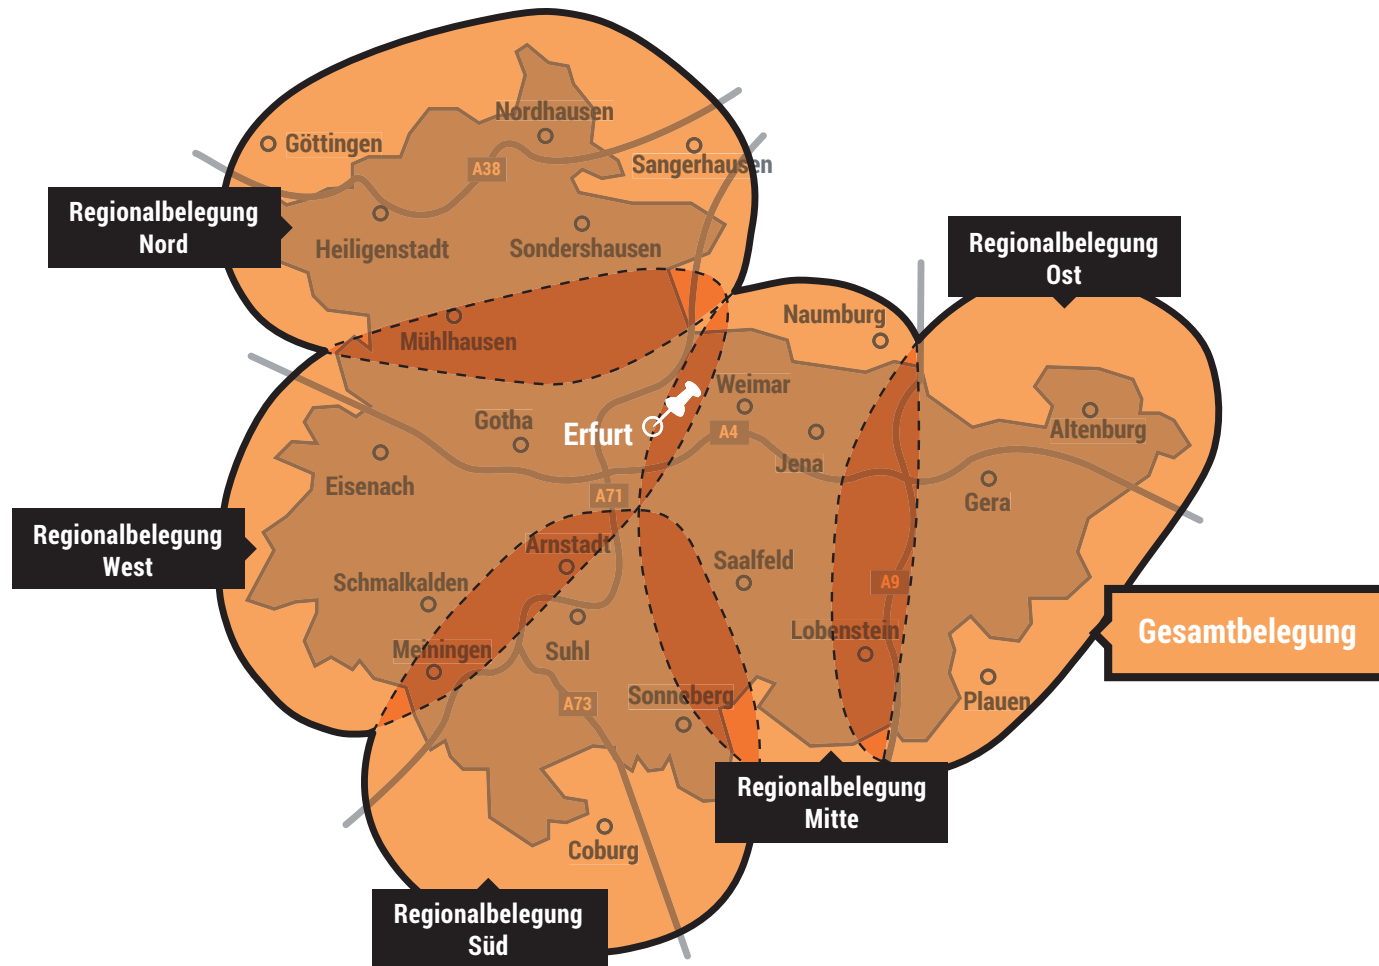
Nordhausen

Göttingen

A38

Sangerhausen

Regionalbelegung Nord

Heiligenstadt

Sondershausen

Regionalbelegung Ost

Naumburg

Mühlhausen

Weimar

Altenburg

Gotha

Erfurt

A4

Jena

Eisenach

Gera

A71

Regionalbelegung West

Arnstadt

Saalfeld

Schmalkalden

A9

Gesamtbelegung

Lobenstein

Meiningen

Suhl

Plauen

Sonneberg

A73

Regionalbelegung Mitte

Coburg

Regionalbelegung Süd